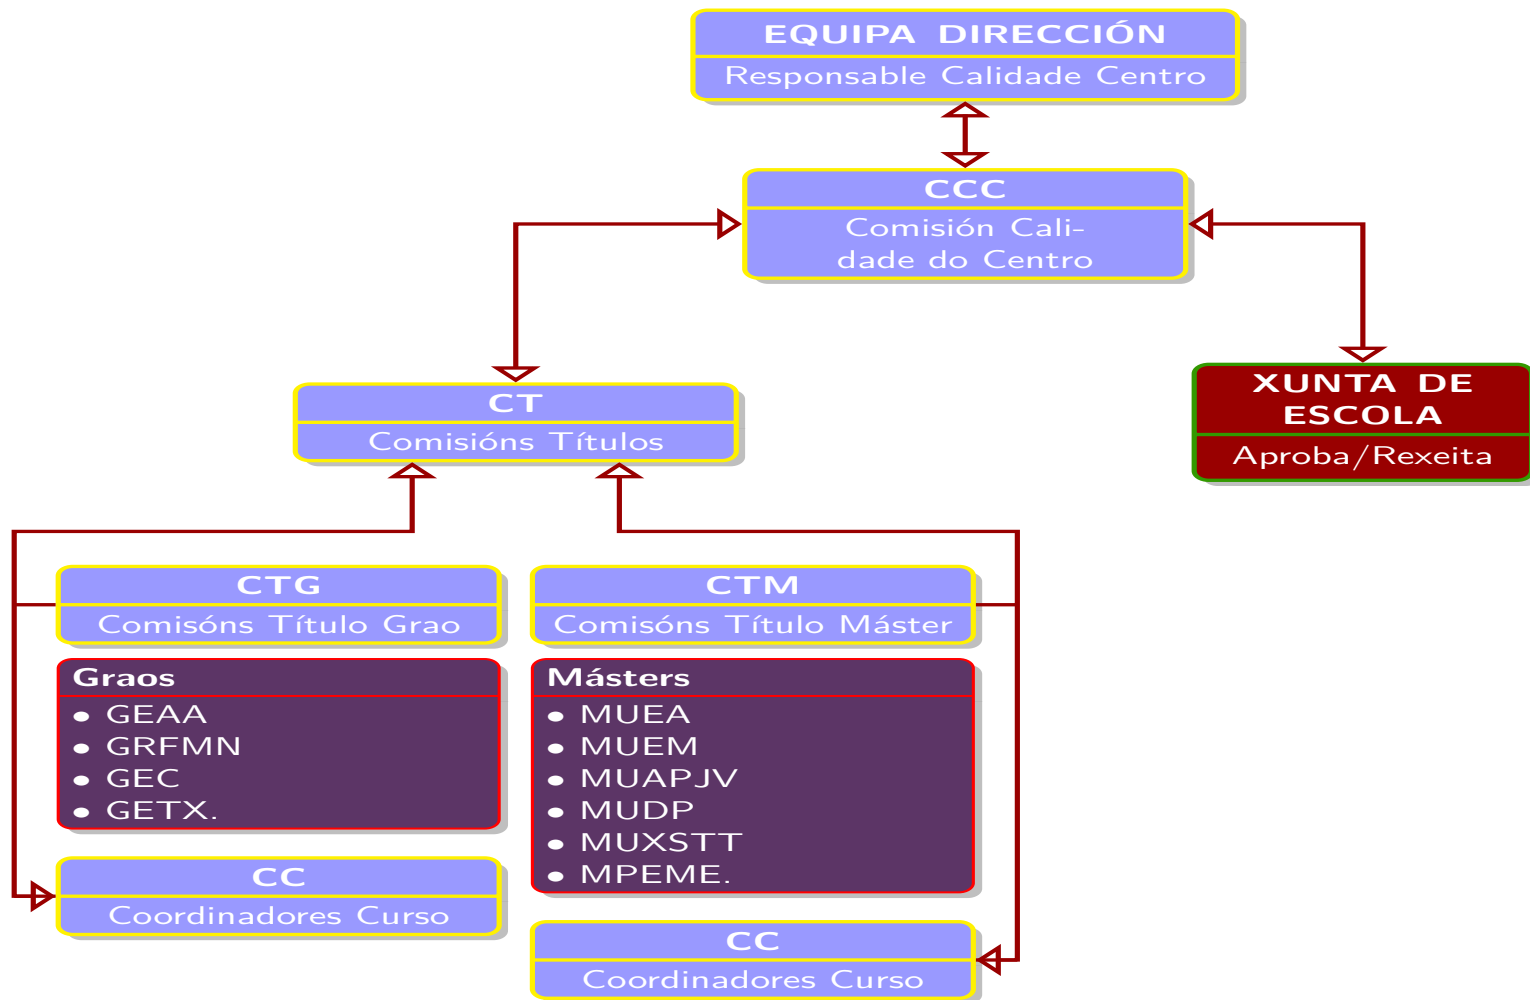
EQUIPA DIRECCIÓN
Responsable Calidade Centro

CCC
Comisión Calidade do Centro

XUNTA DE ESCOLA
Aproba/Rexeita

CT
Comisións Títulos

CTG
Comisóns Título Grao

Graos
• GEAA
• GRFMN
• GEC
• GETX.

CC
Coordinadores Curso

CTM
Comisóns Título Máster

Másters
• MUEA
• MUEM
• MUAPJV
• MUDP
• MUXSTT
• MPEME.

CC
Coordinadores Curso